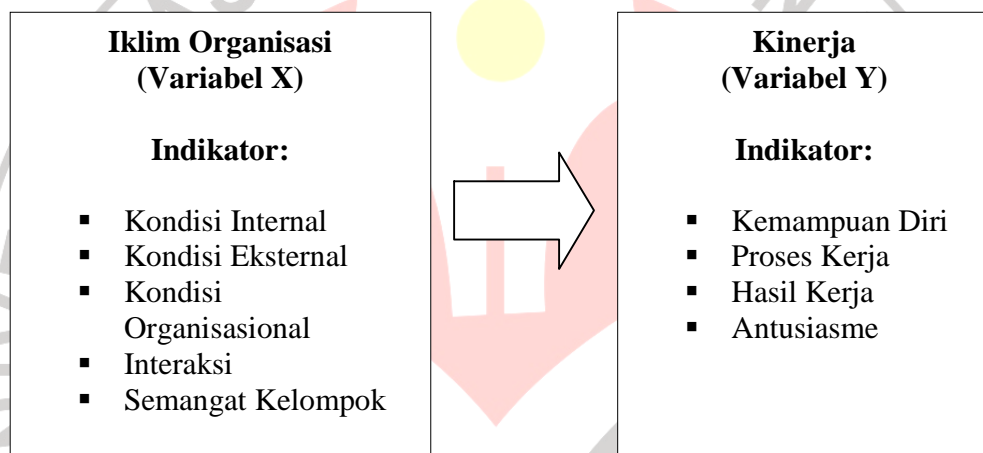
**Iklim Organisasi (Variabel X)**

**Indikator:**

- Kondisi Internal
- Kondisi Eksternal
- Kondisi Organisasional
- Interaksi
- Semangat Kelompok

**Kinerja (Variabel Y)**

**Indikator:**

- Kemampuan Diri
- Proses Kerja
- Hasil Kerja
- Antusiasme